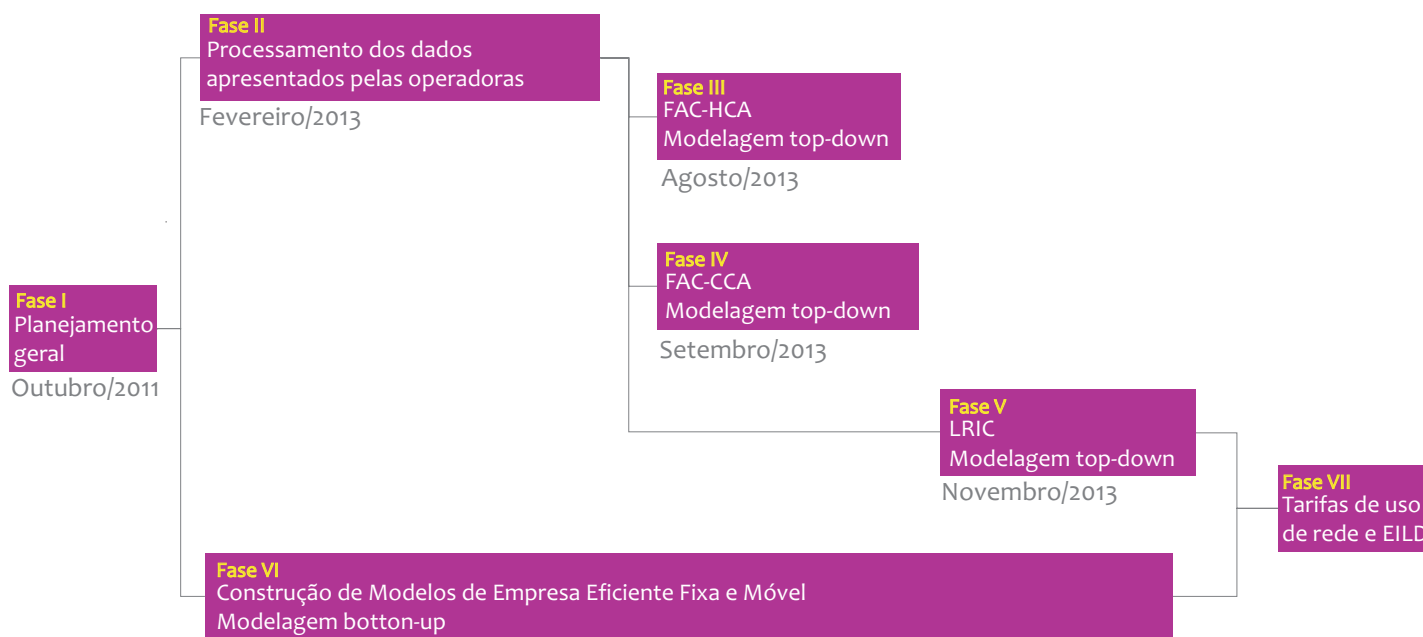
Fase I
Planejamento geral
Outubro/2011

Fase II
Processamento dos dados apresentados pelas operadoras
Fevereiro/2013

Fase III
FAC-HCA
Modelagem top-down
Agosto/2013

Fase IV
FAC-CCA
Modelagem top-down
Setembro/2013

Fase V
LRIC
Modelagem top-down
Novembro/2013

Fase VI
Construção de Modelos de Empresa Eficiente Fixa e Móvel
Modelagem botton-up

Fase VII
Tarifas de uso de rede e EILD